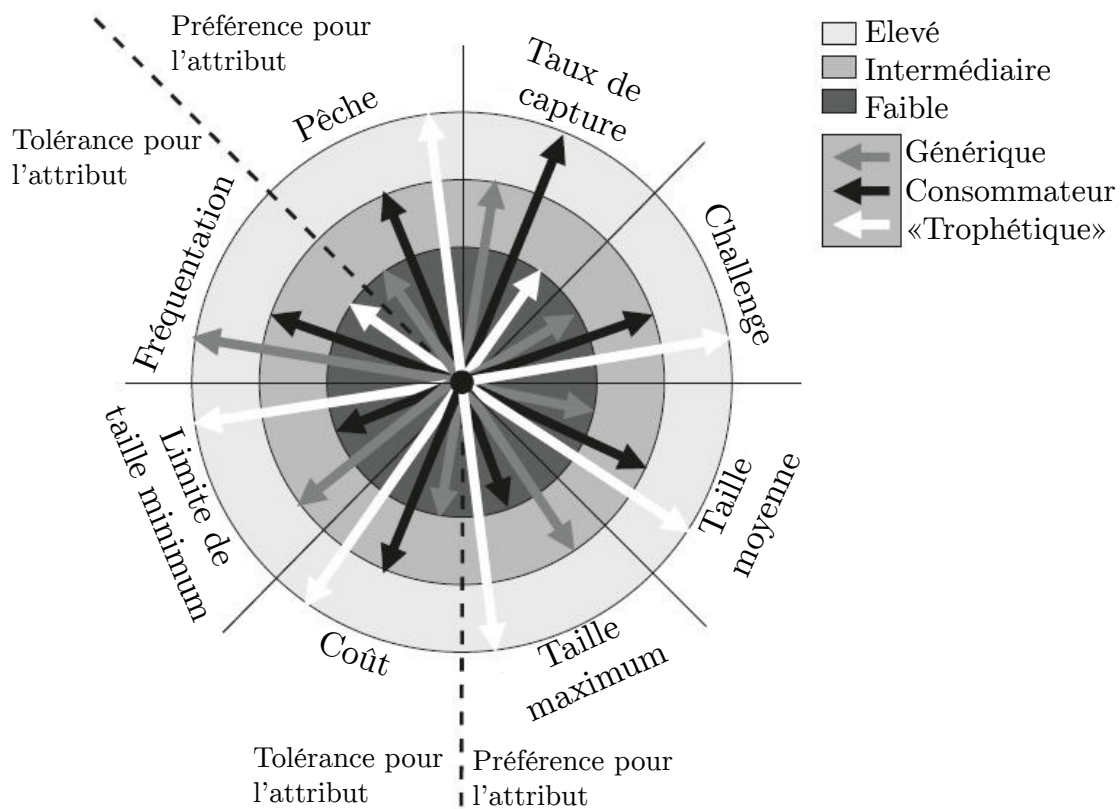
Préférence pour l'attribut

Tolérance pour l'attribut

Pêche

Taux de capture

Elevé
Intermédiaire
Faible

Générique
Consommateur
«Trophétique»

Fréquentation

Challenge

Limite de taille minimum

Taille moyenne

Coût

Taille maximum

Tolérance pour l'attribut

Préférence pour l'attribut